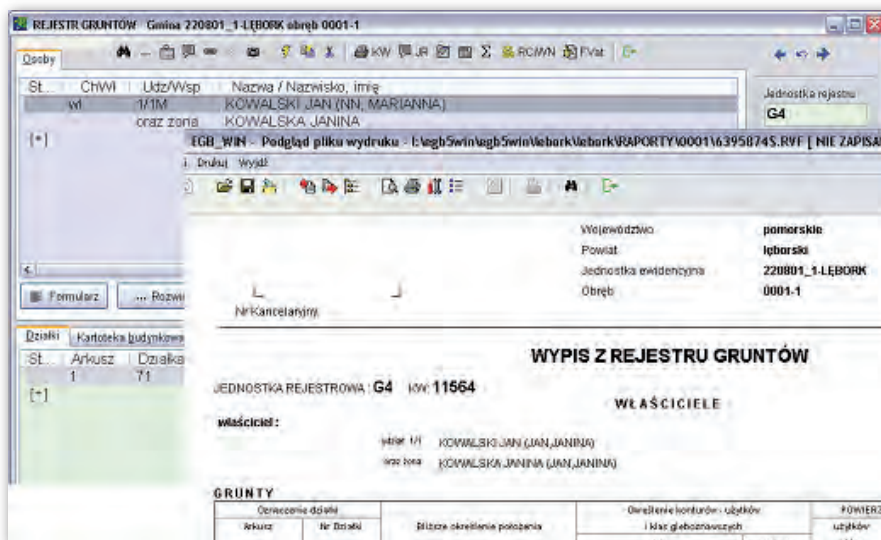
REJESTR GRUNTÓW Gmina 220801_1-LĘBORK obręb 0001-1

Osoby

KW RCIWN FVat

| St... | ChWl | Udz/Wsp | Nazwa / Nazwisko, imię |
|---|---|---|---|
| | wł | 1/1M | KOWALSKI JAN (NN, MARIANNA) |
| | | oraz żona | KOWALSKA JANINA |

[+]

Jednostka rejestru
G4

Formularz ... Rozwi

Działki Kartoteka budynków

| St... | Arkusz | Działka |
|---|---|---|
| | 1 | 71 |

[+]

EGB_WIN - Podgląd pliku wydruku - I:\egb5win\egb5win\lebork\lebork\RAPORTY\0001\6395874S.RVF [ NIE ZAPISA

Drukuj Wyjdź

Województwo pomorskie
Powiat lęborski
Jednostka ewidencyjna 220801_1-LĘBORK
Obręb 0001-1

Nr Kancelaryjny

WYPIS Z REJESTRU GRUNTÓW

JEDNOSTKA REJESTROWA : G4 KW: 11564

WŁAŚCICIELE

właściciel :

udział 1/1 KOWALSKI JAN (JAN,JANINA)
oraz żona KOWALSKA JANINA (JAN,JANINA)

GRUNTY

| Oznaczenie działki | | | Określenie konturów - użytków i klas gleboznawczych | POWIERZ |
|---|---|---|---|---|
| Arkusz | Nr Działki | Bliższe określenie położenia | | użytków |